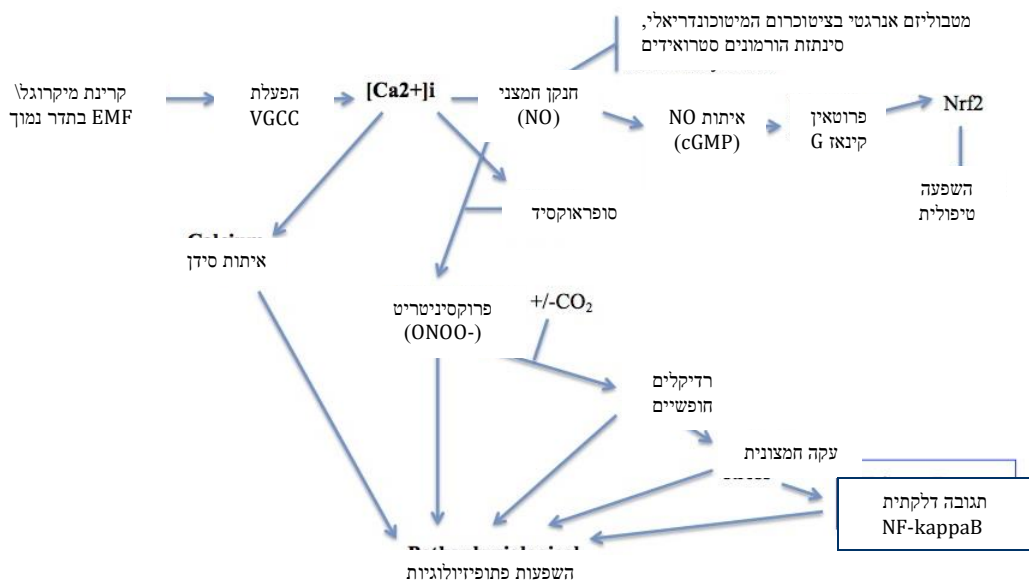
מטבוליזם אנרגטי בציטוכרום המיטוכונדריאלי, סינתזת הורמונים סטרואידים

קרינת מיקרוגל\ EMF בתדר נמוך

הפעלת VGCC

[Ca2+]i

חנקן חמצני (NO)

איתות NO (cGMP)

פרוטאין קינאז G

Nrf2

השפעה טיפולית

סופראוקסיד

איתות סידן

פרוקסיניטריט (ONOO-)

$+/-CO_2$

רדיקלים חופשיים

עקה חמצונית

תגובה דלקתית NF-kappaB

השפעות פתופיזיולוגיות